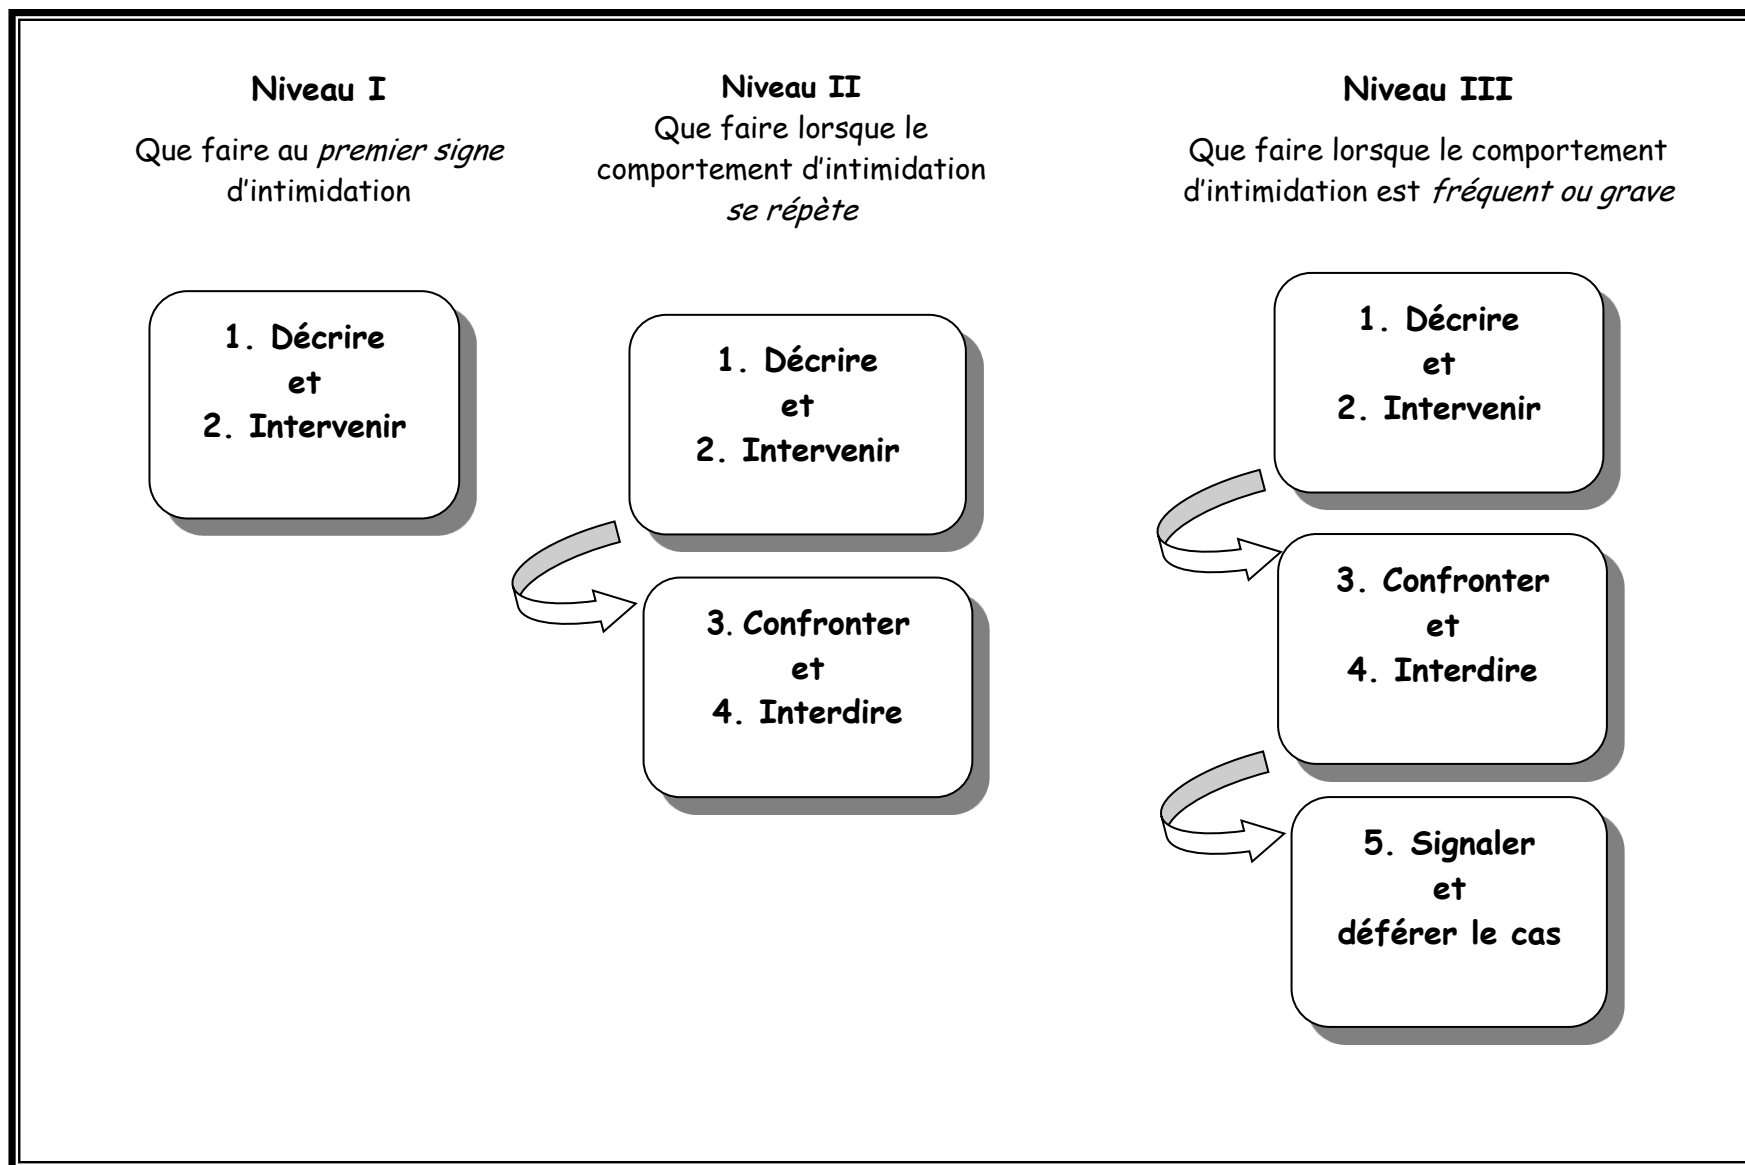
**Niveau I**

Que faire au *premier signe* d'intimidation

**Niveau II**

Que faire lorsque le comportement d'intimidation *se répète*

**Niveau III**

Que faire lorsque le comportement d'intimidation est *fréquent ou grave*

**1. Décrire et 2. Intervenir**

**1. Décrire et 2. Intervenir**

**3. Confronter et 4. Interdire**

**1. Décrire et 2. Intervenir**

**3. Confronter et 4. Interdire**

**5. Signaler et déférer le cas**